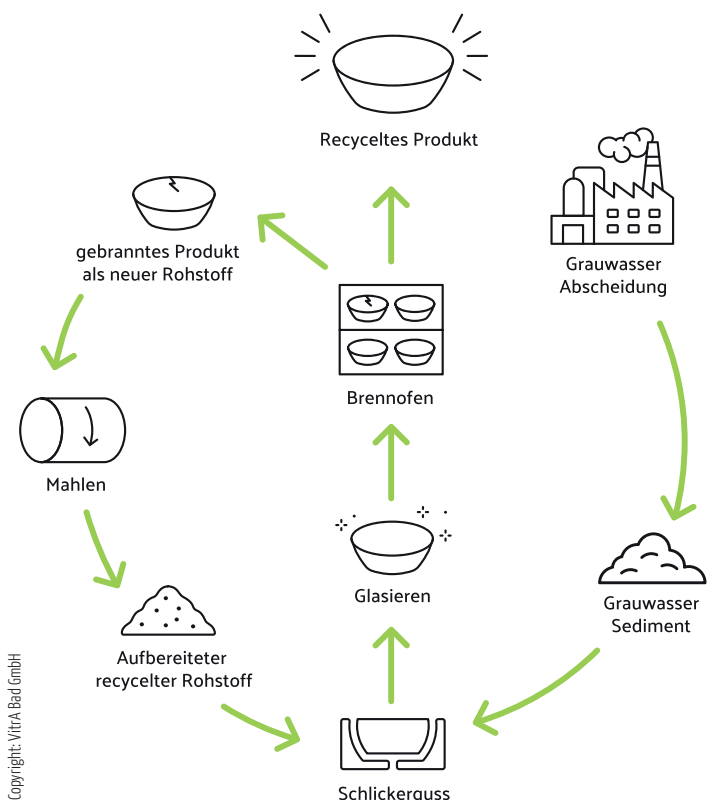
Recyceltes Produkt

gebranntes Produkt als neuer Rohstoff

Grauwasser Abscheidung

Brennofen

Mahlen

Glasieren

Grauwasser Sediment

Aufbereiteter recycelter Rohstoff

Schlickerguss

Copyright: VitrA Bad GmbH